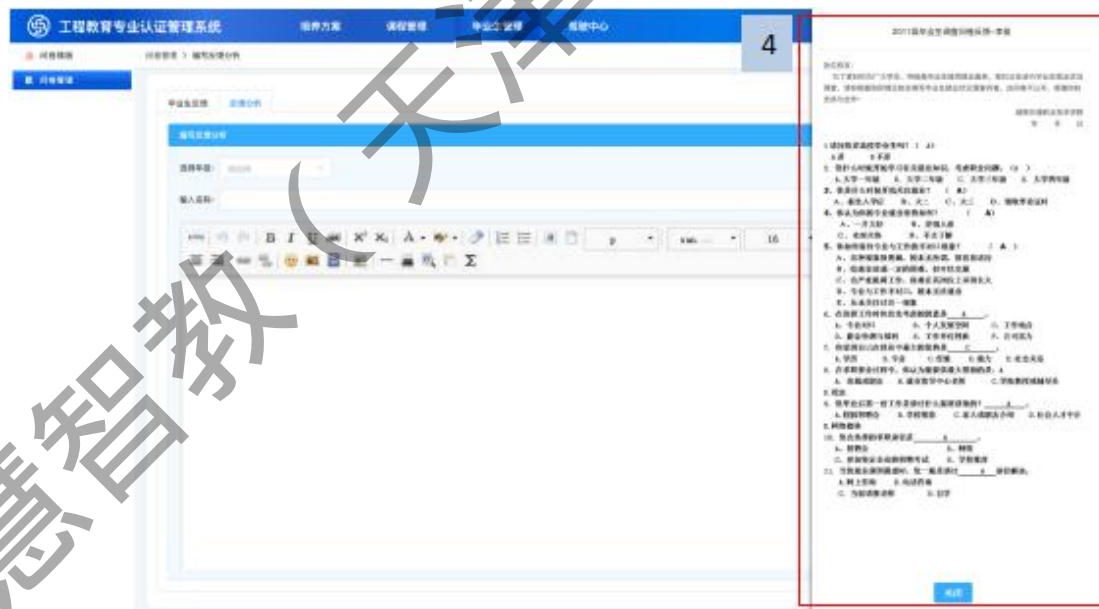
工程教育专业认证管理系统

培养方案　课程管理　专业建设　帮助中心

问卷模板
问卷管理

问卷管理 > 编写反馈分析

专业反馈　反馈分析

编写反馈分析

选择年度：
输入名称：

B I U ABC $X^2$ $X_2$ A
p　16

Σ

4

2017届毕业生调查问卷反馈一览表

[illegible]

1.您目前从事的职业？（ A ）
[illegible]
2.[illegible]
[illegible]
3.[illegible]
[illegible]
4.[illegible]
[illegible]
5.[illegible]
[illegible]
6.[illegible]
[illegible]
7.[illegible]
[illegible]
8.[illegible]
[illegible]
9.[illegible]
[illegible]
10.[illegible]
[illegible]
11.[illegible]
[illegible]

确定